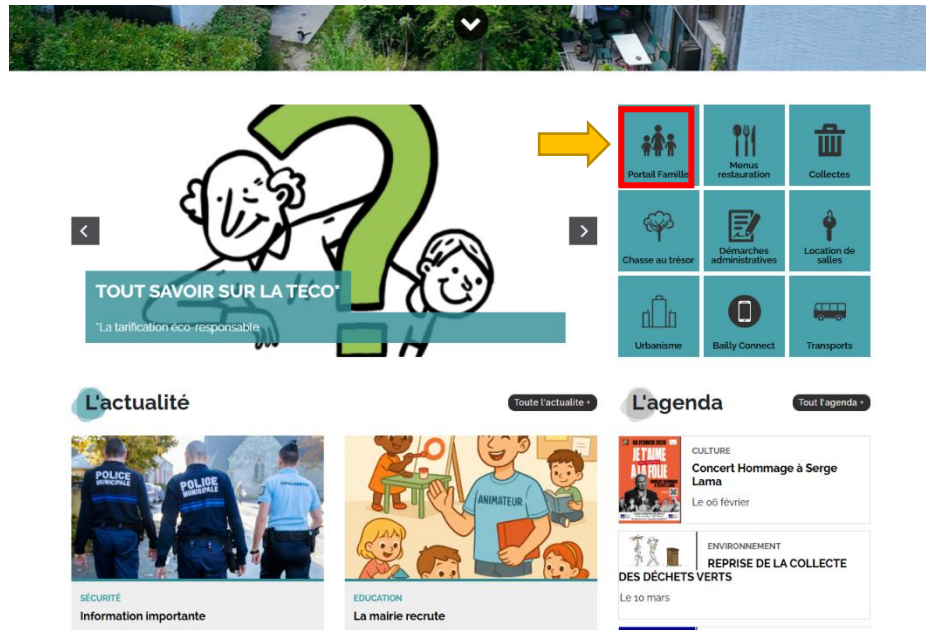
TOUT SAVOIR SUR LA TECO*

*La tarification éco-responsable

Portail Famille

Menus restauration

Collectes

Chasse au trésor

Démarches administratives

Location de salles

Urbanisme

Bailly Connect

Transports

L'actualité

Toute l'actualité +

POLICE MUNICIPALE

POLICE MUNICIPALE

ANIMATEUR

SÉCURITÉ

Information importante

EDUCATION

La mairie recrute

L'agenda

Tout l'agenda +

JE T'AIME À LA FOLIE

CULTURE

Concert Hommage à Serge Lama

Le 06 février

ENVIRONNEMENT

REPRISE DE LA COLLECTE DES DÉCHETS VERTS

Le 10 mars